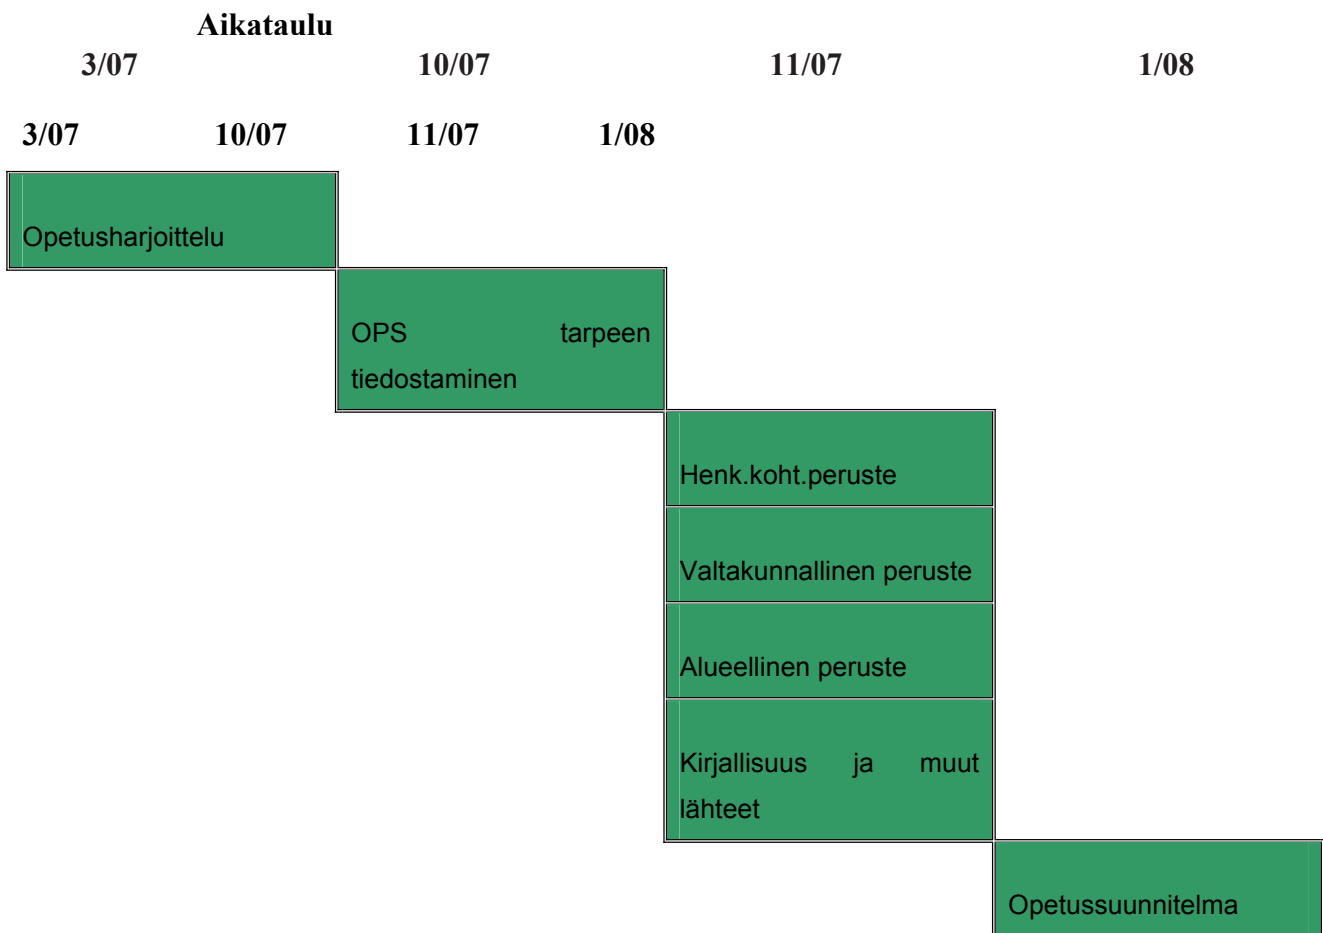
Aikataulu

3/07 10/07 11/07 1/08

3/07 10/07 11/07 1/08

Opetusharjoittelu

OPS tarpeen tiedostaminen

Henk.koht.peruste

Valtakunnallinen peruste

Alueellinen peruste

Kirjallisuus ja muut lähteet

Opetussuunnitelma